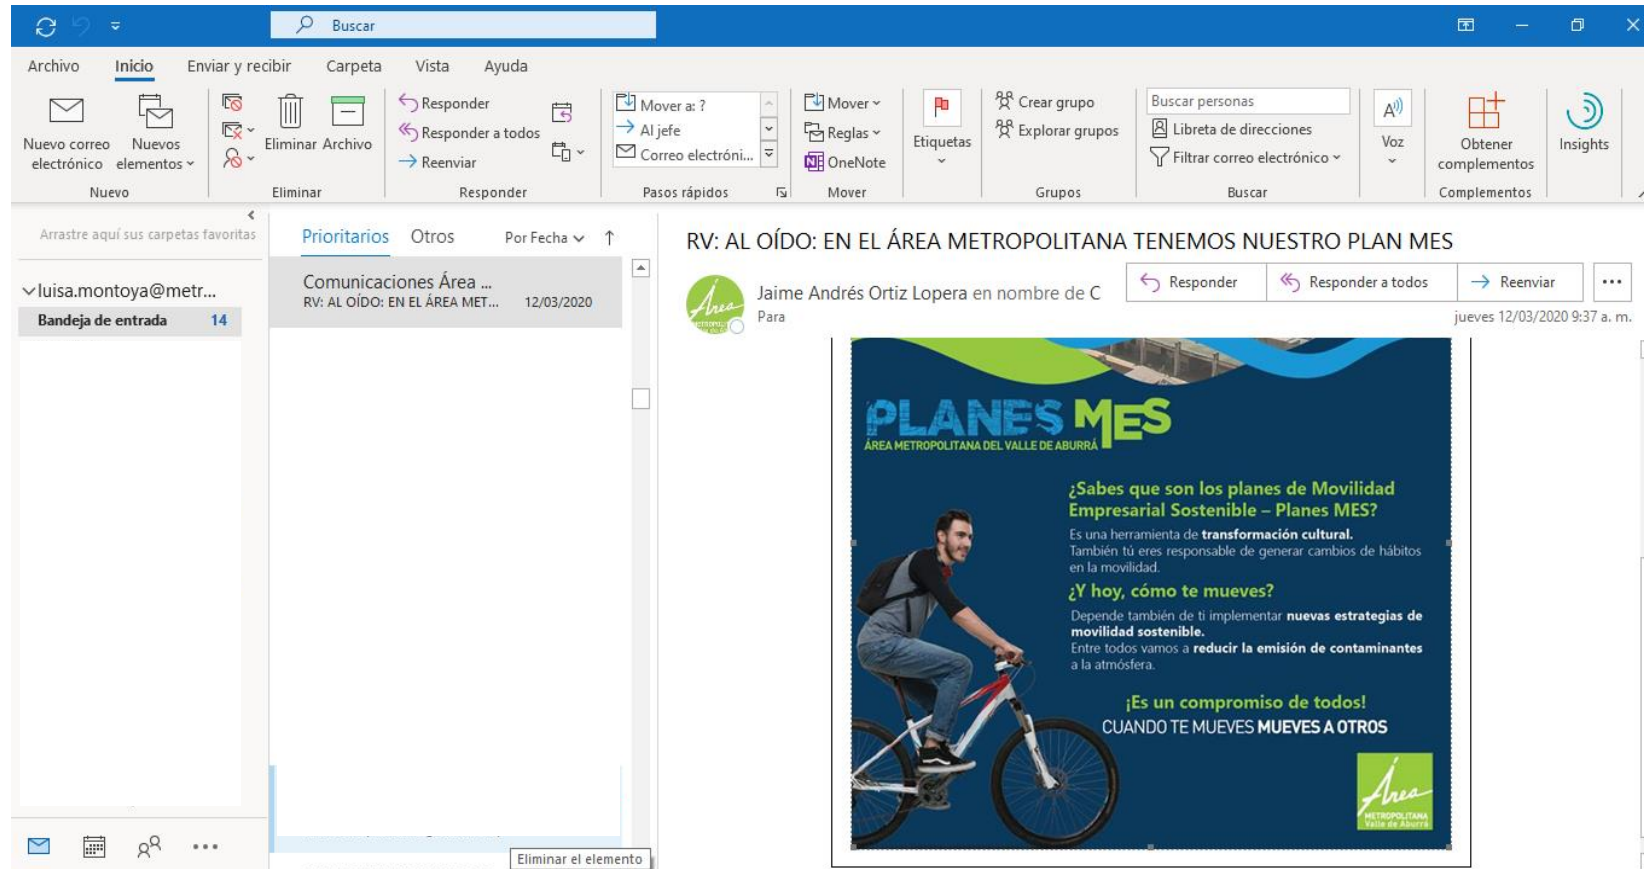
Buscar

Archivo Inicio Enviar y recibir Carpeta Vista Ayuda

Nuevo correo electrónico
Nuevos elementos
Nuevo

Eliminar Archivo
Eliminar

Responder
Responder a todos
Reenviar
Responder

Mover a: ?
Al jefe
Correo electróni...
Pasos rápidos

Mover
Reglas
OneNote
Mover

Etiquetas

Crear grupo
Explorar grupos
Grupos

Buscar personas
Libreta de direcciones
Filtrar correo electrónico
Buscar

Voz

Obtener complementos
Complementos

Insights

Arrastre aquí sus carpetas favoritas

luisa.montoya@metr...
Bandeja de entrada 14

Prioritarios Otros Por Fecha

Comunicaciones Área ...
RV: AL OÍDO: EN EL ÁREA MET... 12/03/2020

RV: AL OÍDO: EN EL ÁREA METROPOLITANA TENEMOS NUESTRO PLAN MES

Jaime Andrés Ortiz Lopera en nombre de C
Para

Responder Responder a todos Reenviar ...

jueves 12/03/2020 9:37 a. m.

PLANES MES
ÁREA METROPOLITANA DEL VALLE DE ABURRÁ

¿Sabes que son los planes de Movilidad Empresarial Sostenible – Planes MES?
Es una herramienta de transformación cultural.
También tú eres responsable de generar cambios de hábitos en la movilidad.

¿Y hoy, cómo te mueves?
Depende también de ti implementar nuevas estrategias de movilidad sostenible.
Entre todos vamos a reducir la emisión de contaminantes a la atmósfera.

¡Es un compromiso de todos!
CUANDO TE MUEVES MUEVES A OTROS

Área
METROPOLITANA
Valle de Aburrá

Eliminar el elemento